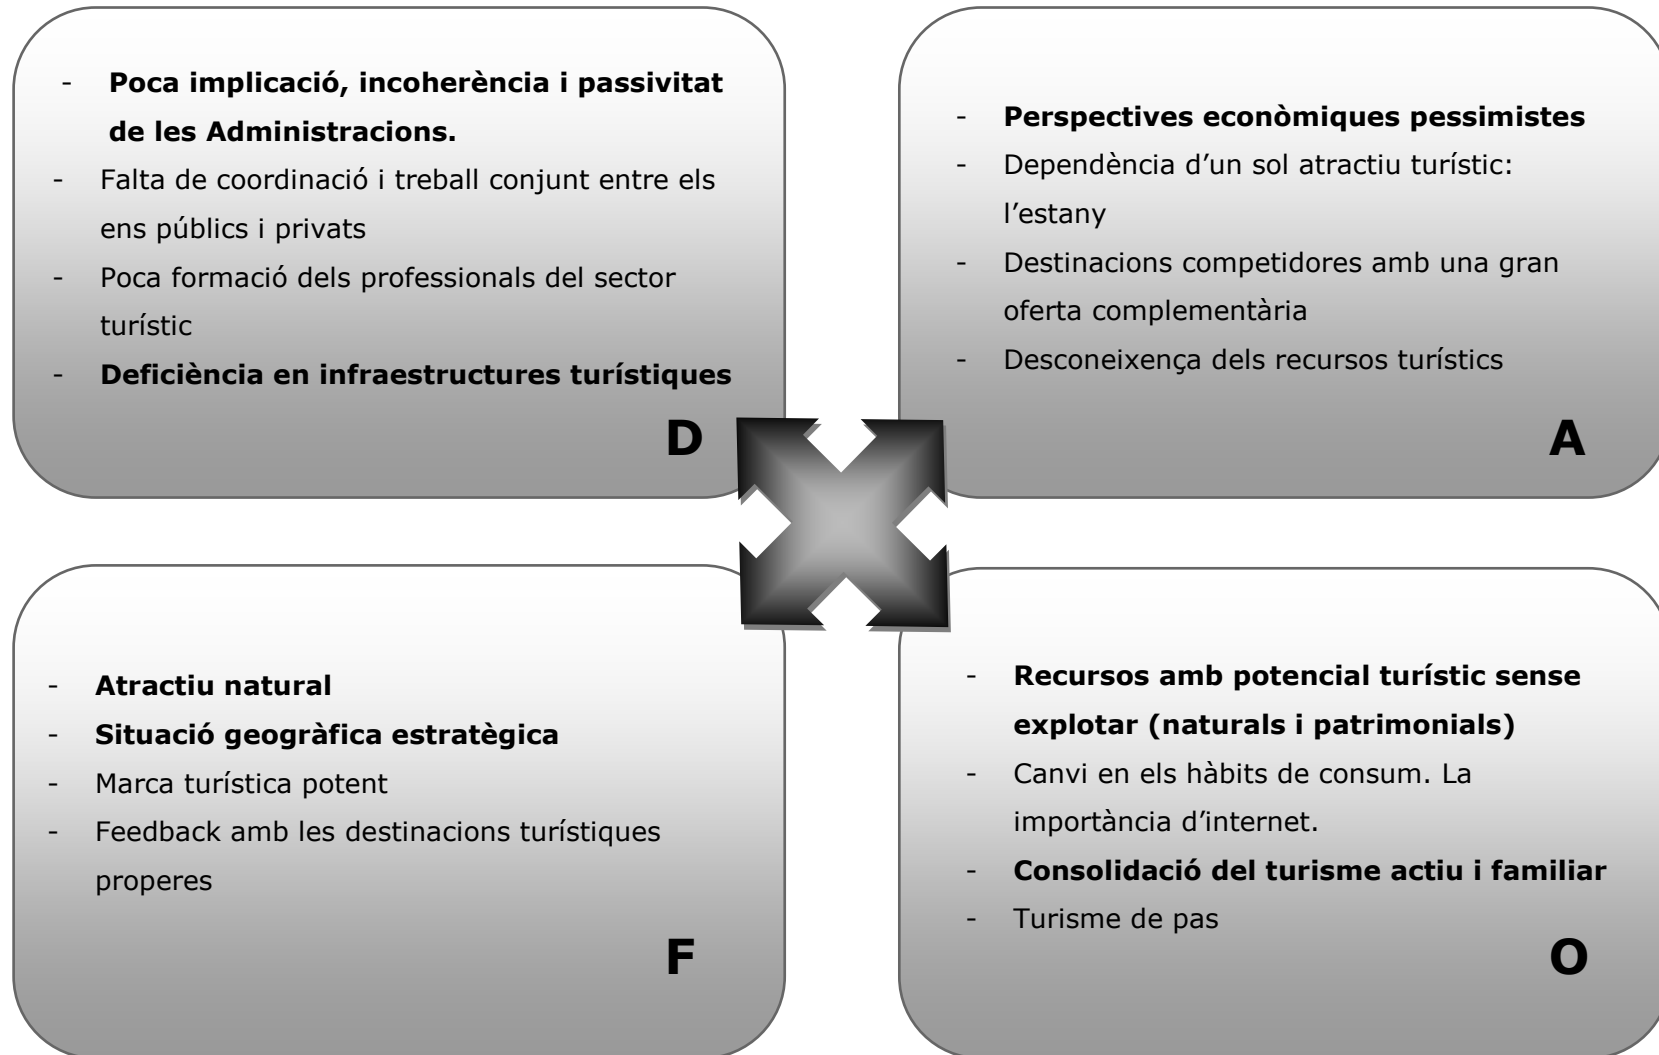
- Poca implicació, incoherència i passivitat de les Administracions.
- Falta de coordinació i treball conjunt entre els ens públics i privats
- Poca formació dels professionals del sector turístic
- Deficiència en infraestructures turístiques

D

- Perspectives econòmiques pessimistes
- Dependència d'un sol atractiu turístic: l'estany
- Destinacions competidores amb una gran oferta complementària
- Desconeixença dels recursos turístics

A

- Atractiu natural
- Situació geogràfica estratègica
- Marca turística potent
- Feedback amb les destinacions turístiques properes

F

- Recursos amb potencial turístic sense explotar (naturals i patrimonials)
- Canvi en els hàbits de consum. La importància d'internet.
- Consolidació del turisme actiu i familiar
- Turisme de pas

O